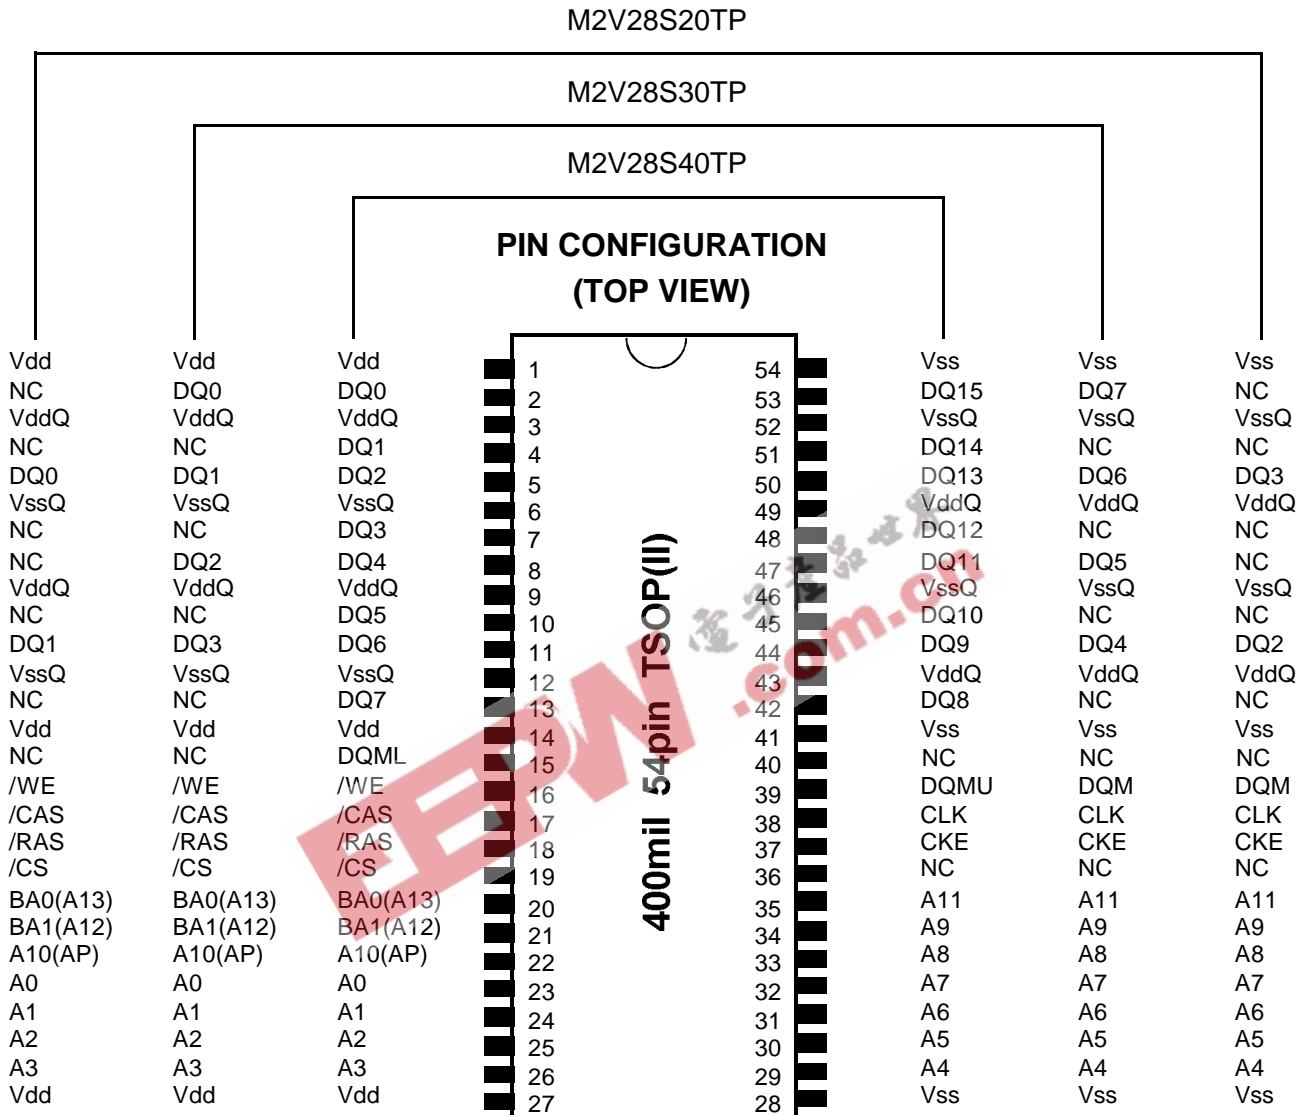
M2V28S20TP

M2V28S30TP

M2V28S40TP

PIN CONFIGURATION
(TOP VIEW)

400mil 54pin TSOP(II)

| M2V28S20TP | M2V28S30TP | M2V28S40TP | Pin | Pin | M2V28S40TP | M2V28S30TP | M2V28S20TP |
|---|---|---|---|---|---|---|---|
| Vdd | Vdd | Vdd | 1 | 54 | Vss | Vss | Vss |
| NC | DQ0 | DQ0 | 2 | 53 | DQ15 | DQ7 | NC |
| VddQ | VddQ | VddQ | 3 | 52 | VssQ | VssQ | VssQ |
| NC | NC | DQ1 | 4 | 51 | DQ14 | NC | NC |
| DQ0 | DQ1 | DQ2 | 5 | 50 | DQ13 | DQ6 | DQ3 |
| VssQ | VssQ | VssQ | 6 | 49 | VddQ | VddQ | VddQ |
| NC | NC | DQ3 | 7 | 48 | DQ12 | NC | NC |
| NC | DQ2 | DQ4 | 8 | 47 | DQ11 | DQ5 | NC |
| VddQ | VddQ | VddQ | 9 | 46 | VssQ | VssQ | VssQ |
| NC | NC | DQ5 | 10 | 45 | DQ10 | NC | NC |
| DQ1 | DQ3 | DQ6 | 11 | 44 | DQ9 | DQ4 | DQ2 |
| VssQ | VssQ | VssQ | 12 | 43 | VddQ | VddQ | VddQ |
| NC | NC | DQ7 | 13 | 42 | DQ8 | NC | NC |
| Vdd | Vdd | Vdd | 14 | 41 | Vss | Vss | Vss |
| NC | NC | DQML | 15 | 40 | NC | NC | NC |
| /WE | /WE | /WE | 16 | 39 | DQMU | DQM | DQM |
| /CAS | /CAS | /CAS | 17 | 38 | CLK | CLK | CLK |
| /RAS | /RAS | /RAS | 18 | 37 | CKE | CKE | CKE |
| /CS | /CS | /CS | 19 | 36 | NC | NC | NC |
| BA0(A13) | BA0(A13) | BA0(A13) | 20 | 35 | A11 | A11 | A11 |
| BA1(A12) | BA1(A12) | BA1(A12) | 21 | 34 | A9 | A9 | A9 |
| A10(AP) | A10(AP) | A10(AP) | 22 | 33 | A8 | A8 | A8 |
| A0 | A0 | A0 | 23 | 32 | A7 | A7 | A7 |
| A1 | A1 | A1 | 24 | 31 | A6 | A6 | A6 |
| A2 | A2 | A2 | 25 | 30 | A5 | A5 | A5 |
| A3 | A3 | A3 | 26 | 29 | A4 | A4 | A4 |
| Vdd | Vdd | Vdd | 27 | 28 | Vss | Vss | Vss |

EEPW
.com.cn